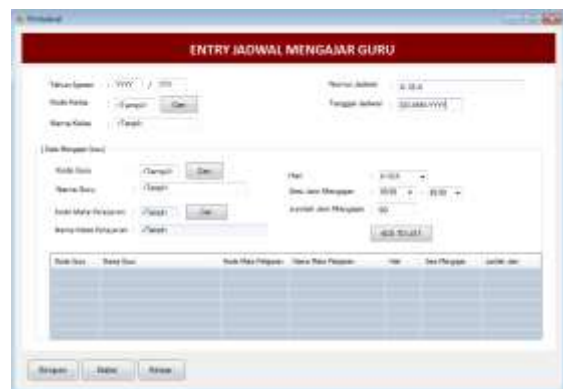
ENTRY JADWAL MENGAJAR GURU

Tahun Ajaran : YYYY / YYYY
Kode Kelas : <Tampil> Cari
Nama Kelas : <Tampil>

Nomor Jadwal : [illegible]
Tanggal Jadwal : DD.MM.YYYY

Data Mengajar Guru

Kode Guru : <Tampil> Cari
Nama Guru : <Tampil>
Kode Mata Pelajaran : <Tampil> Cari
Nama Mata Pelajaran : <Tampil>

Hari : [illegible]
Jam Mengajar : 00:00 - 00:00
Jumlah Jam Mengajar : 00

ADD TO LIST

| Kode Guru | Nama Guru | Kode Mata Pelajaran | Nama Mata Pelajaran | Hari | Jam Mengajar | Jumlah Jam |
|---|---|---|---|---|---|---|

Simpan Batal Keluar